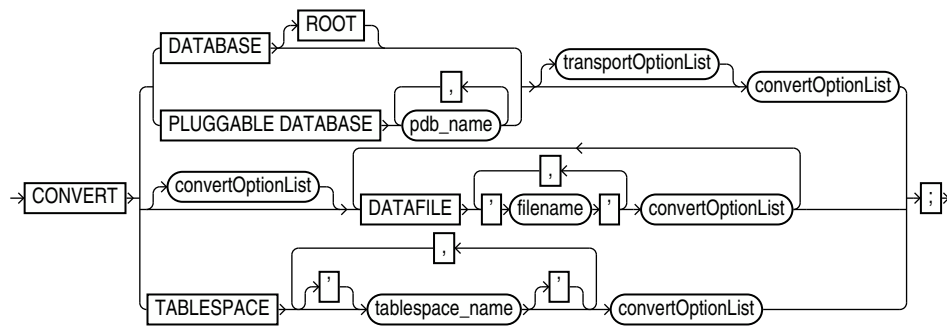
DATABASE
ROOT
,
transportOptionList
convertOptionList
PLUGGABLE DATABASE
pdb_name
,
,
CONVERT
convertOptionList
DATAFILE
'
filename
'
convertOptionList
;
,
'
'
TABLESPACE
tablespace_name
convertOptionList